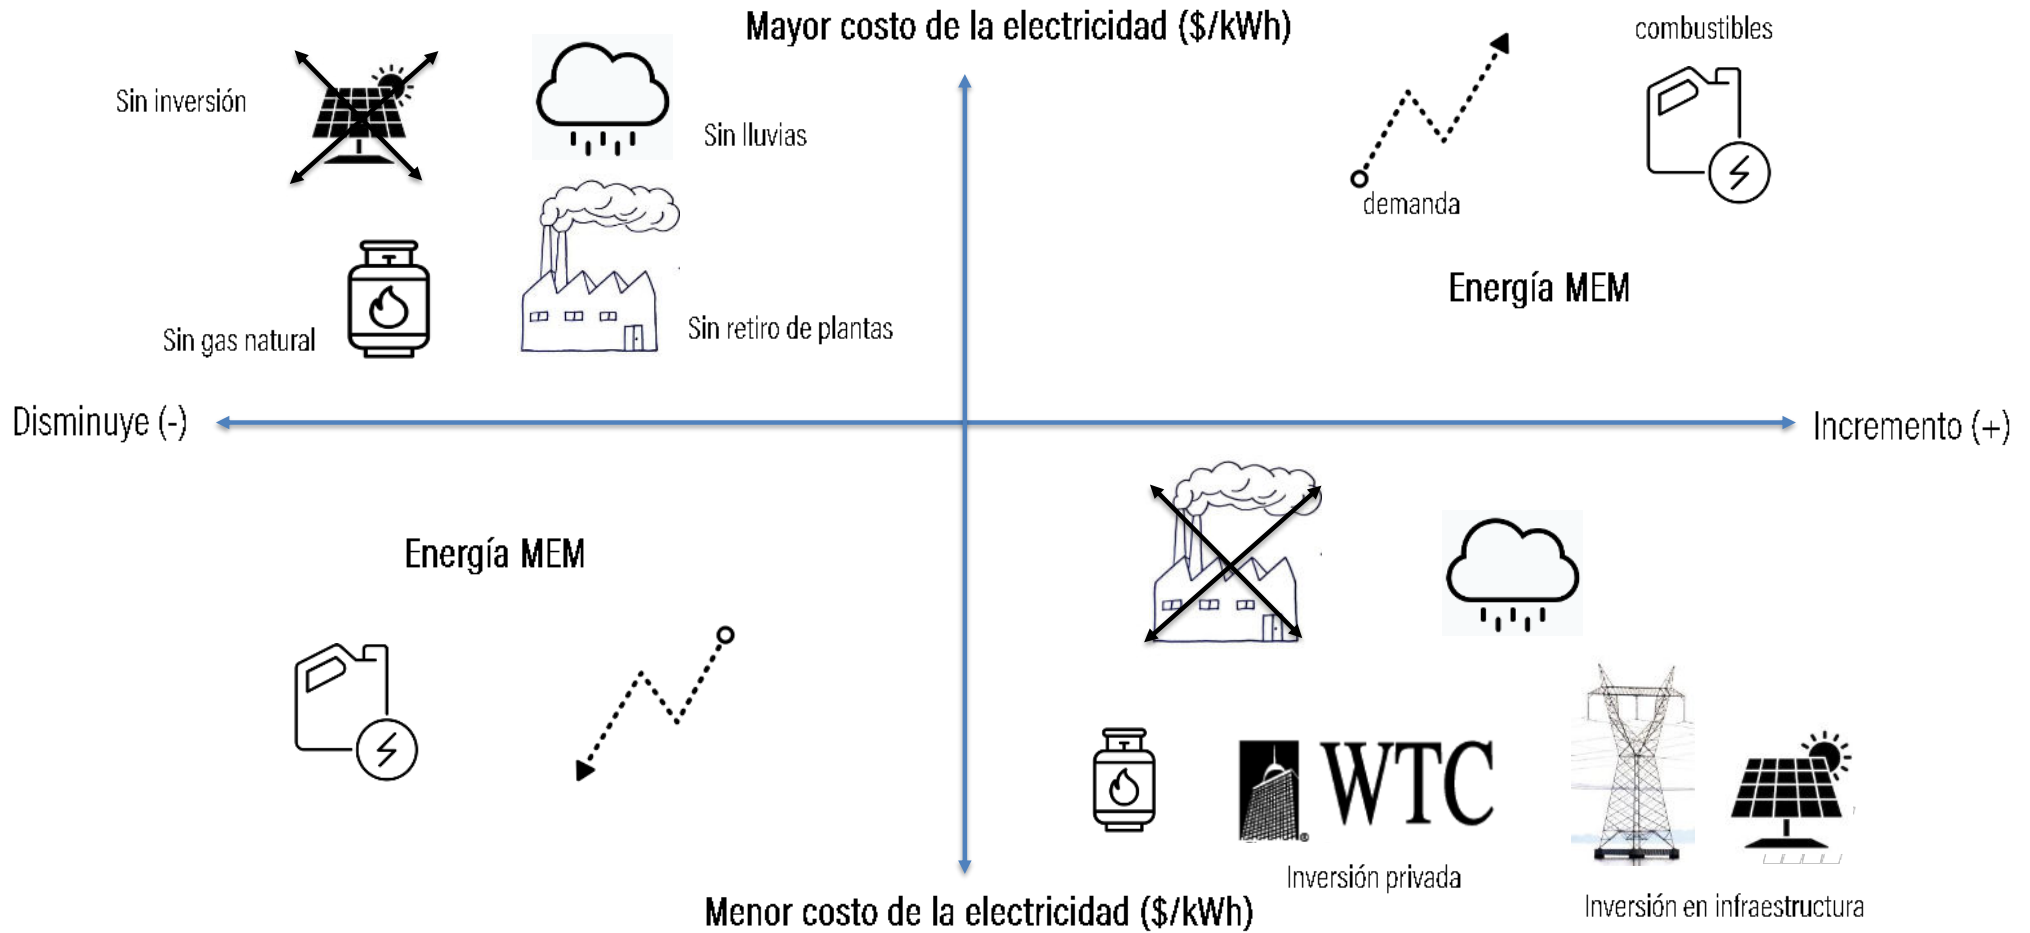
Mayor costo de la electricidad ($/kWh)

Sin inversión

Sin lluvias

combustibles

demanda

Sin gas natural

Sin retiro de plantas

Energía MEM

Disminuye (-)

Incremento (+)

Energía MEM

WTC

Inversión privada

Inversión en infraestructura

Menor costo de la electricidad ($/kWh)